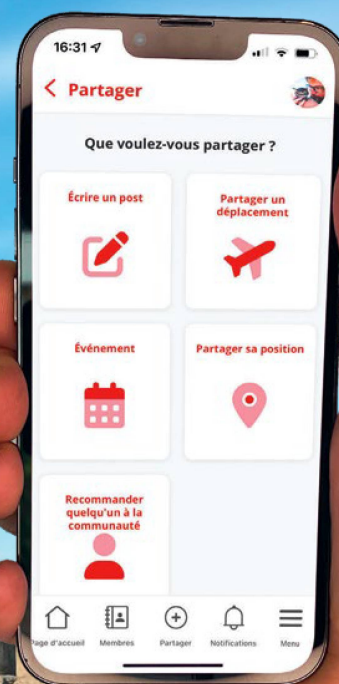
16:31

< Partager

Que voulez-vous partager ?

Écrire un post

Partager un déplacement

Événement

Partager sa position

Recommander quelqu'un à la communauté

Page d'accueil
Membres
Partager
Notifications
Menu